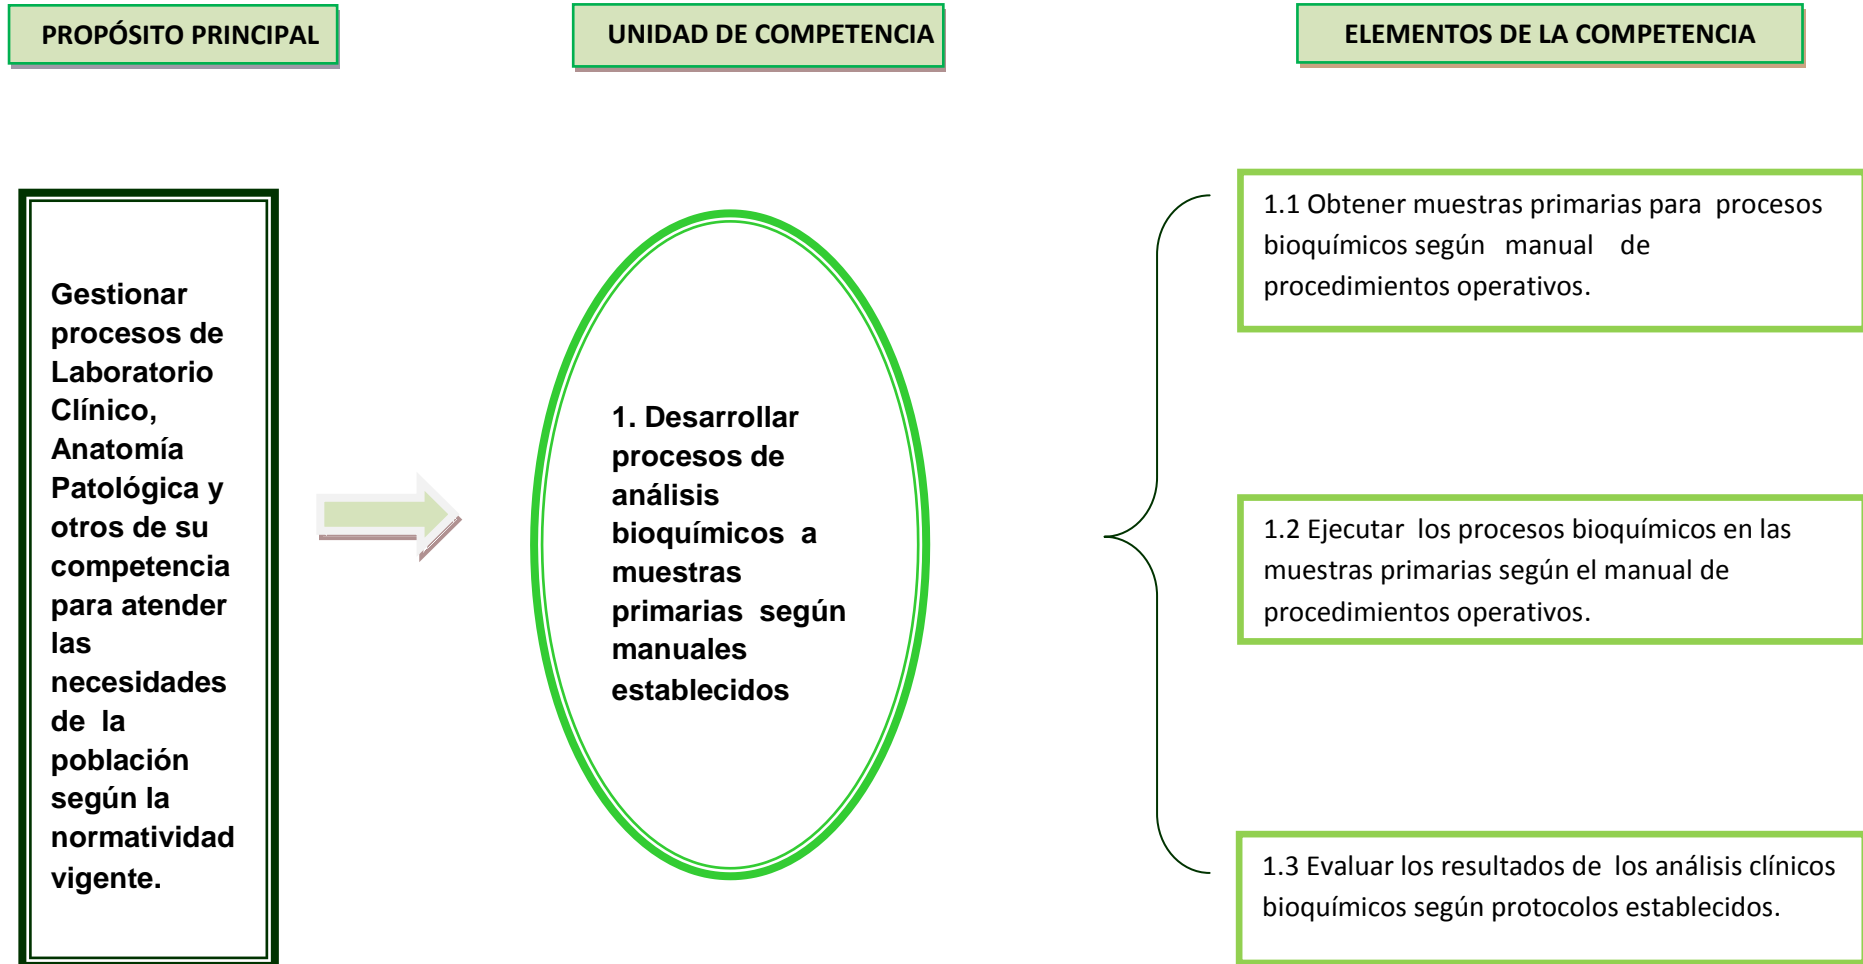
PROPÓSITO PRINCIPAL

UNIDAD DE COMPETENCIA

ELEMENTOS DE LA COMPETENCIA

Gestionar procesos de Laboratorio Clínico, Anatomía Patológica y otros de su competencia para atender las necesidades de la población según la normatividad vigente.

1. Desarrollar procesos de análisis bioquímicos a muestras primarias según manuales establecidos

1.1 Obtener muestras primarias para procesos bioquímicos según manual de procedimientos operativos.

1.2 Ejecutar los procesos bioquímicos en las muestras primarias según el manual de procedimientos operativos.

1.3 Evaluar los resultados de los análisis clínicos bioquímicos según protocolos establecidos.